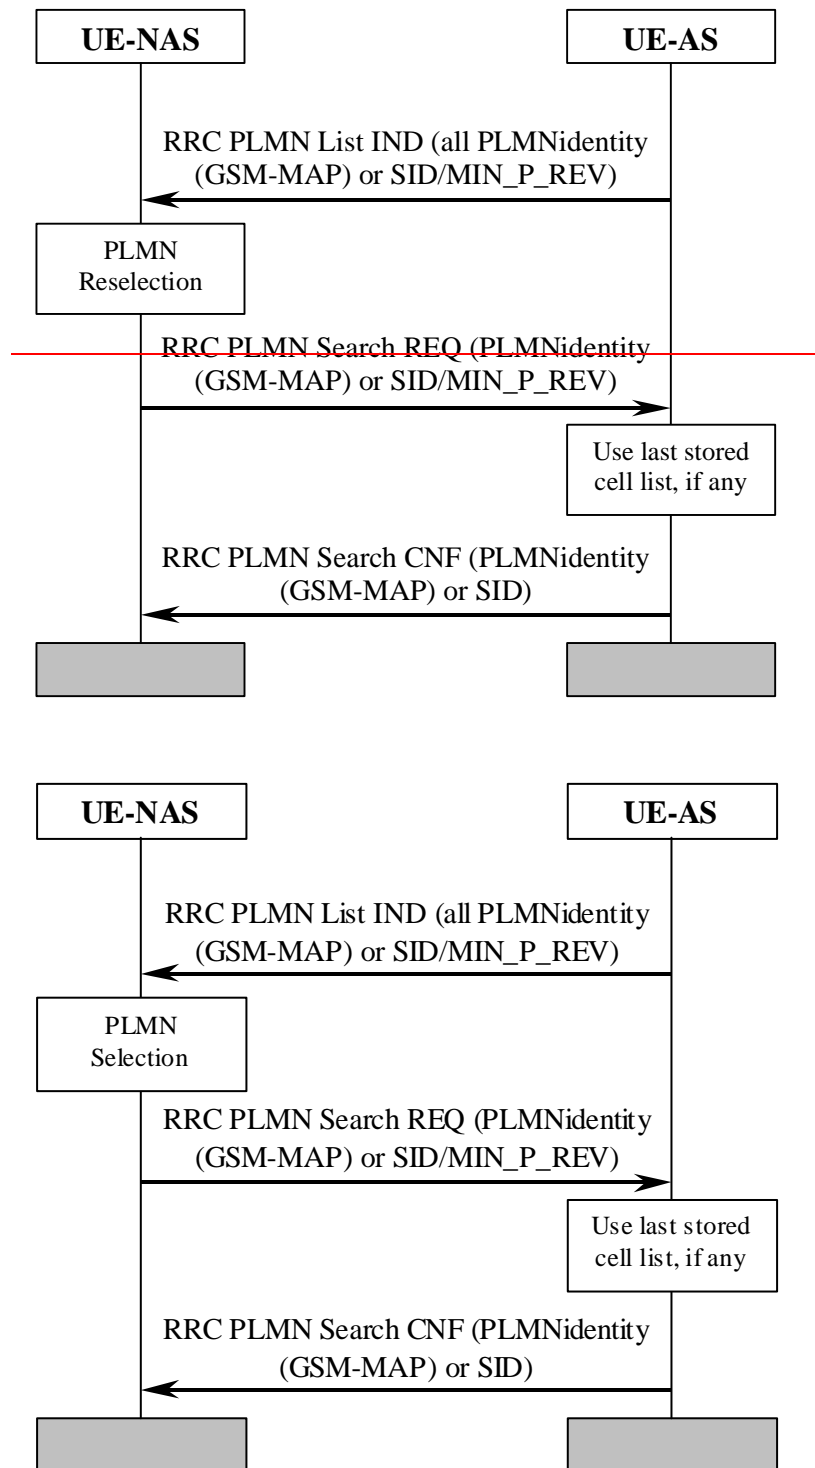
UE-NAS

UE-AS

RRC PLMN List IND (all PLMNidentity (GSM-MAP) or SID/MIN_P_REV)

PLMN Reselection

RRC PLMN Search REQ (PLMNidentity (GSM-MAP) or SID/MIN_P_REV)

Use last stored cell list, if any

RRC PLMN Search CNF (PLMNidentity (GSM-MAP) or SID)

UE-NAS

UE-AS

RRC PLMN List IND (all PLMNidentity (GSM-MAP) or SID/MIN_P_REV)

PLMN Selection

RRC PLMN Search REQ (PLMNidentity (GSM-MAP) or SID/MIN_P_REV)

Use last stored cell list, if any

RRC PLMN Search CNF (PLMNidentity (GSM-MAP) or SID)